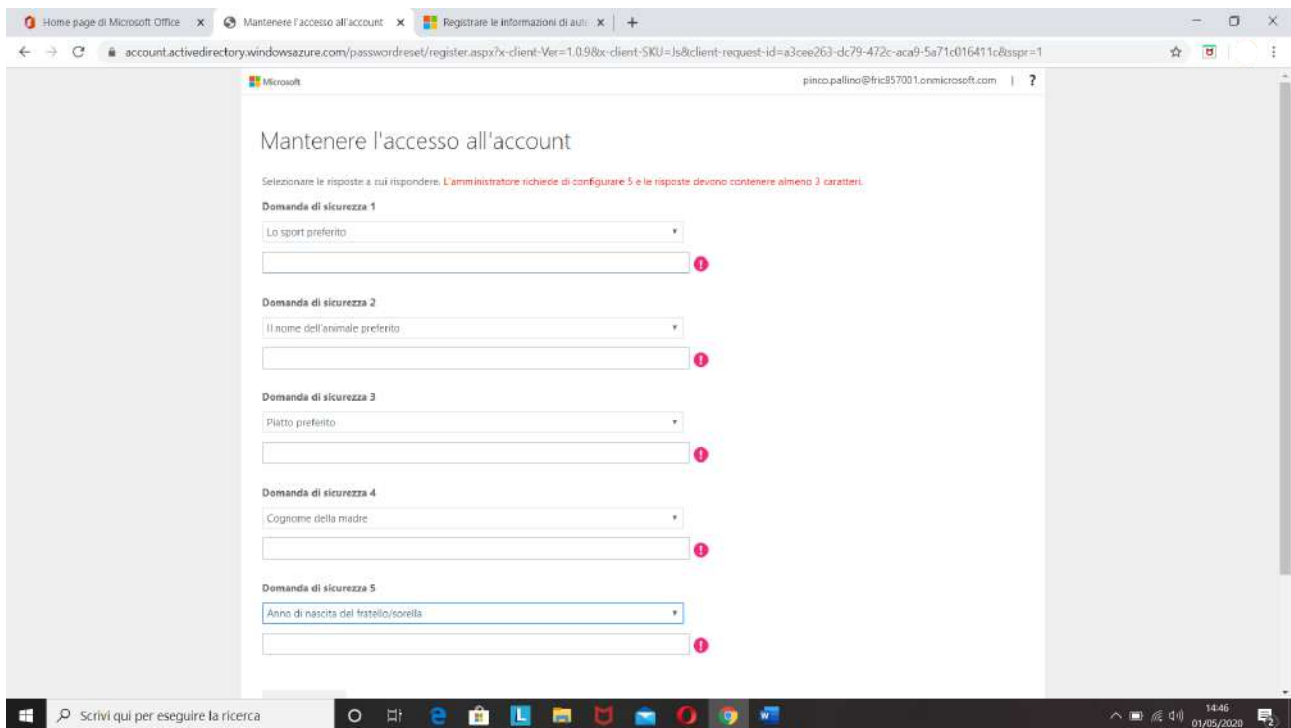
Home page di Microsoft Office ×
Mantenere l'accesso all'account ×
Registrare le informazioni di aut ×
+

account.activedirectory.windowsazure.com/passwordreset/register.aspx?x-client-Ver=1.0.9&x-client-SKU=Js&client-request-id=a3cee263-dc79-472c-aca9-5a71c016411c&sspr=1

Microsoft
pinco.pallino@fric857001.onmicrosoft.com | ?

Mantenere l'accesso all'account

Selezionare le risposte a cui rispondere. L'amministratore richiede di configurare 5 e le risposte devono contenere almeno 3 caratteri.

Domanda di sicurezza 1
Lo sport preferito

Domanda di sicurezza 2
Il nome dell'animale preferito

Domanda di sicurezza 3
Piatto preferito

Domanda di sicurezza 4
Cognome della madre

Domanda di sicurezza 5
Anno di nascita del fratello/sorella

Scrivi qui per eseguire la ricerca

14:46
01/05/2020